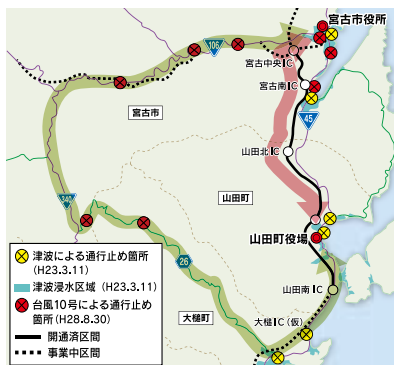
宮古市役所
106
宮古中央IC
宮古南IC
宮古市
45
山田北IC
340
山田町
山田町役場
26
山田南IC
大槌町
大槌IC（仮）
津波による通行止め箇所（H23.3.11）
津波浸水区域（H23.3.11）
台風10号による通行止め箇所（H28.8.30）
開通済区間
事業中区間